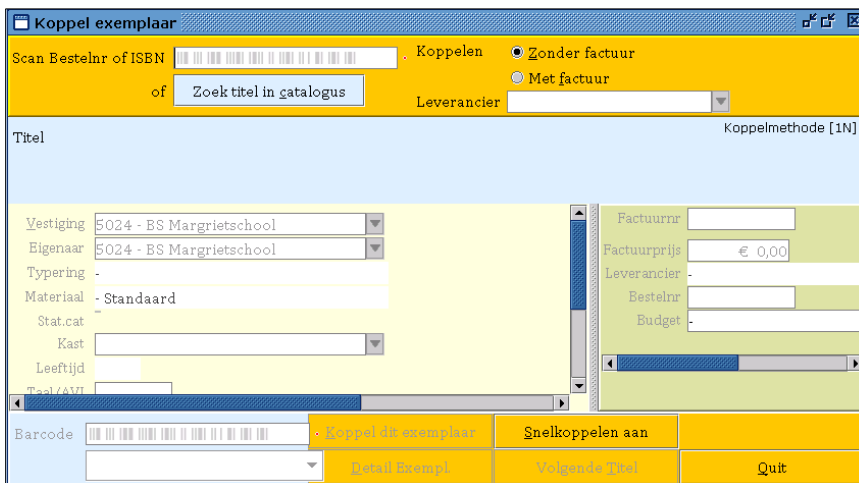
Koppel exemplaar

Scan Bestelnr of ISBN
Koppelen
Zonder factuur
Met factuur
of
Zoek titel in catalogus
Leverancier

Titel
Koppelmethode [1N]

Vestiging 5024 - BS Margrietschool
Eigenaar 5024 - BS Margrietschool
Typering -
Materiaal - Standaard
Stat.cat
Kast
Leeftijd
Taal/AVI

Factuurnr
Factuurprijs € 0,00
Leverancier -
Bestelnr
Budget -

Barcode
Koppel dit exemplaar
Snelkoppelen aan
Detail Exempl.
Volgende Titel
Quit